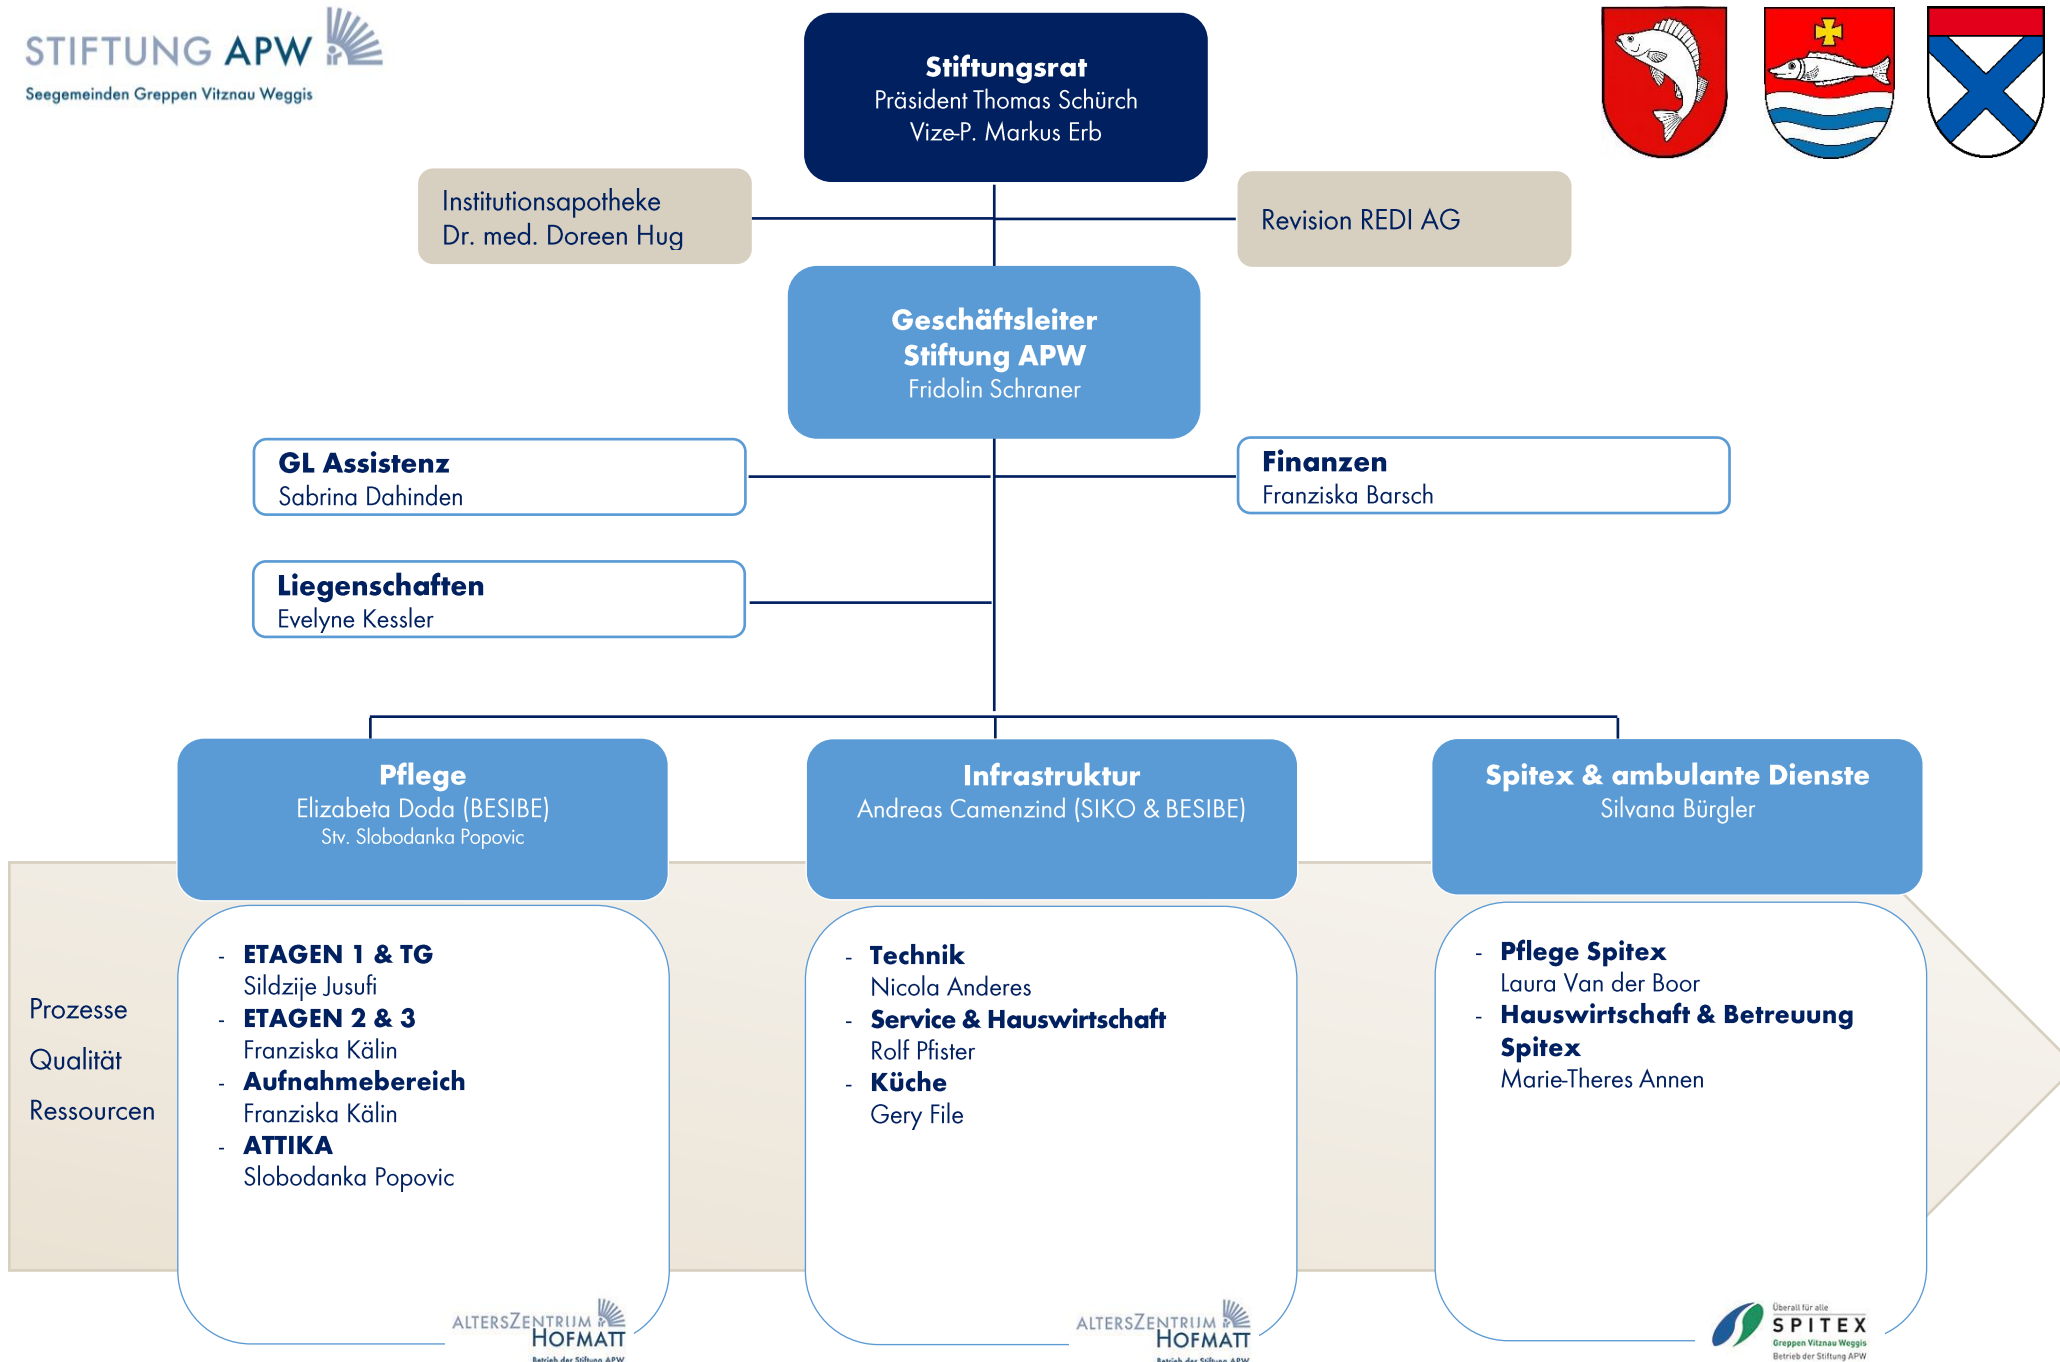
STIFTUNG APW
Seegemeinden Greppen Vitznau Weggis

Stiftungsrat
Präsident Thomas Schürch
Vize-P. Markus Erb

Institutionsapotheke
Dr. med. Doreen Hug

Revision REDI AG

Geschäftsleiter
Stiftung APW
Fridolin Schraner

GL Assistenz
Sabrina Dahinden

Finanzen
Franziska Barsch

Liegenschaften
Evelyne Kessler

Pflege
Elizabeta Doda (BESIBE)
Stv. Slobodanka Popovic

Infrastruktur
Andreas Camenzind (SIKO & BESIBE)

Spitex & ambulante Dienste
Silvana Bürgler

Prozesse
Qualität
Ressourcen

- ETAGEN 1 & TG
Sildzije Jusufi
- ETAGEN 2 & 3
Franziska Kälin
- Aufnahmebereich
Franziska Kälin
- ATTIKA
Slobodanka Popovic

ALTERSZENTRUM HOFMATT
Betrieb der Stiftung APW

- Technik
Nicola Anderes
- Service & Hauswirtschaft
Rolf Pfister
- Küche
Gery File

ALTERSZENTRUM HOFMATT
Betrieb der Stiftung APW

- Pflege Spitex
Laura Van der Boor
- Hauswirtschaft & Betreuung Spitex
Marie-Theres Annen

Überall für alle
SPITEX
Greppen Vitznau Weggis
Betrieb der Stiftung APW